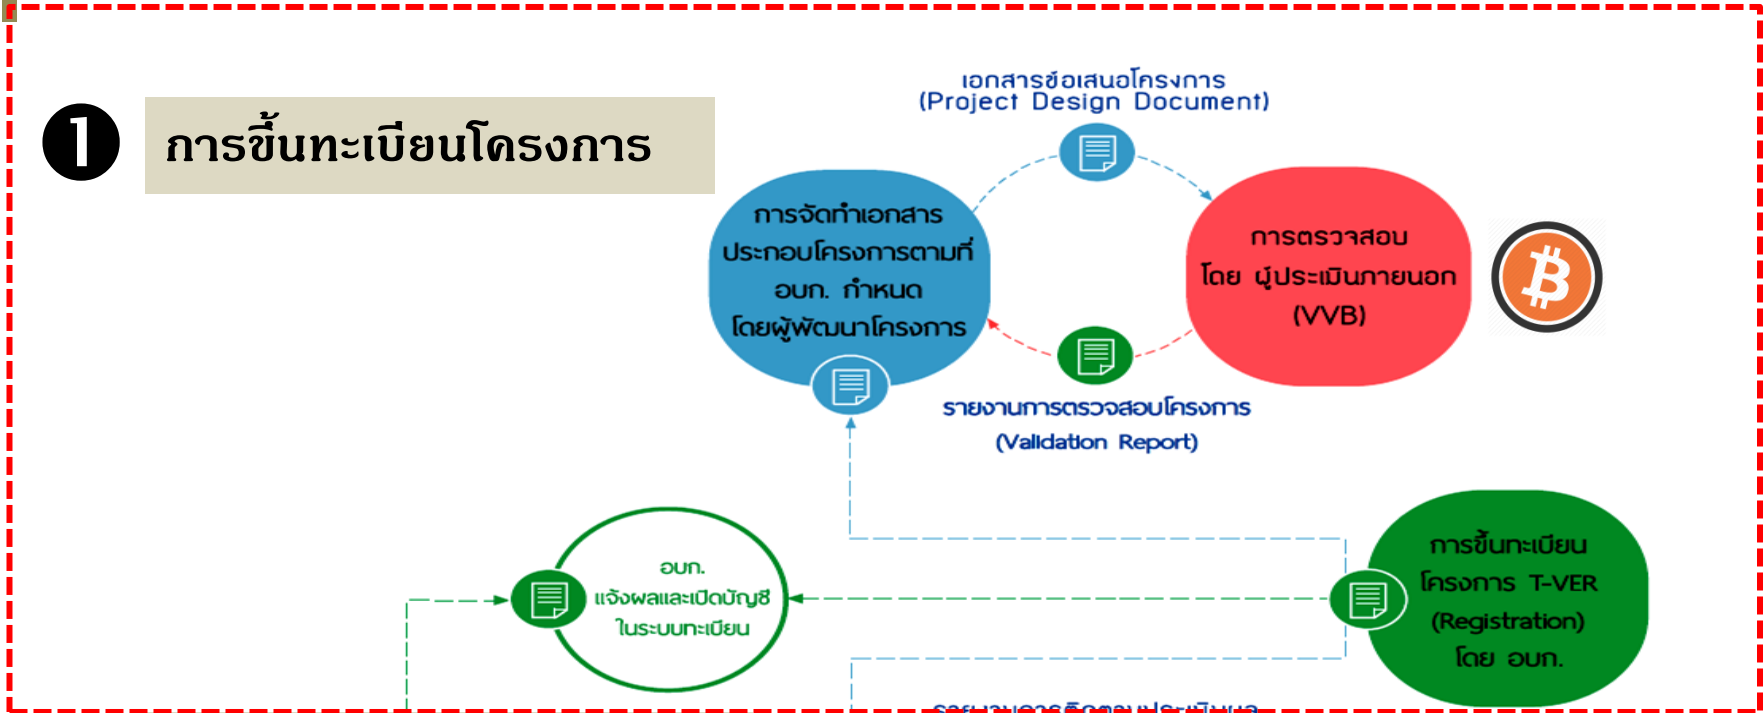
❶ การขึ้นทะเบียนโครงการ

เอกสารข้อเสนอโครงการ (Project Design Document)

การจัดทำเอกสารประกอบโครงการตามที่ อบก. กำหนด โดยผู้พัฒนาโครงการ

การตรวจสอบ โดย ผู้ประเมินภายนอก (VVB)

รายงานการตรวจสอบโครงการ (Validation Report)

อบก. แจ้งผลและเปิดบัญชีในระบบทะเบียน

การขึ้นทะเบียนโครงการ T-VER (Registration) โดย อบก.

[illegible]